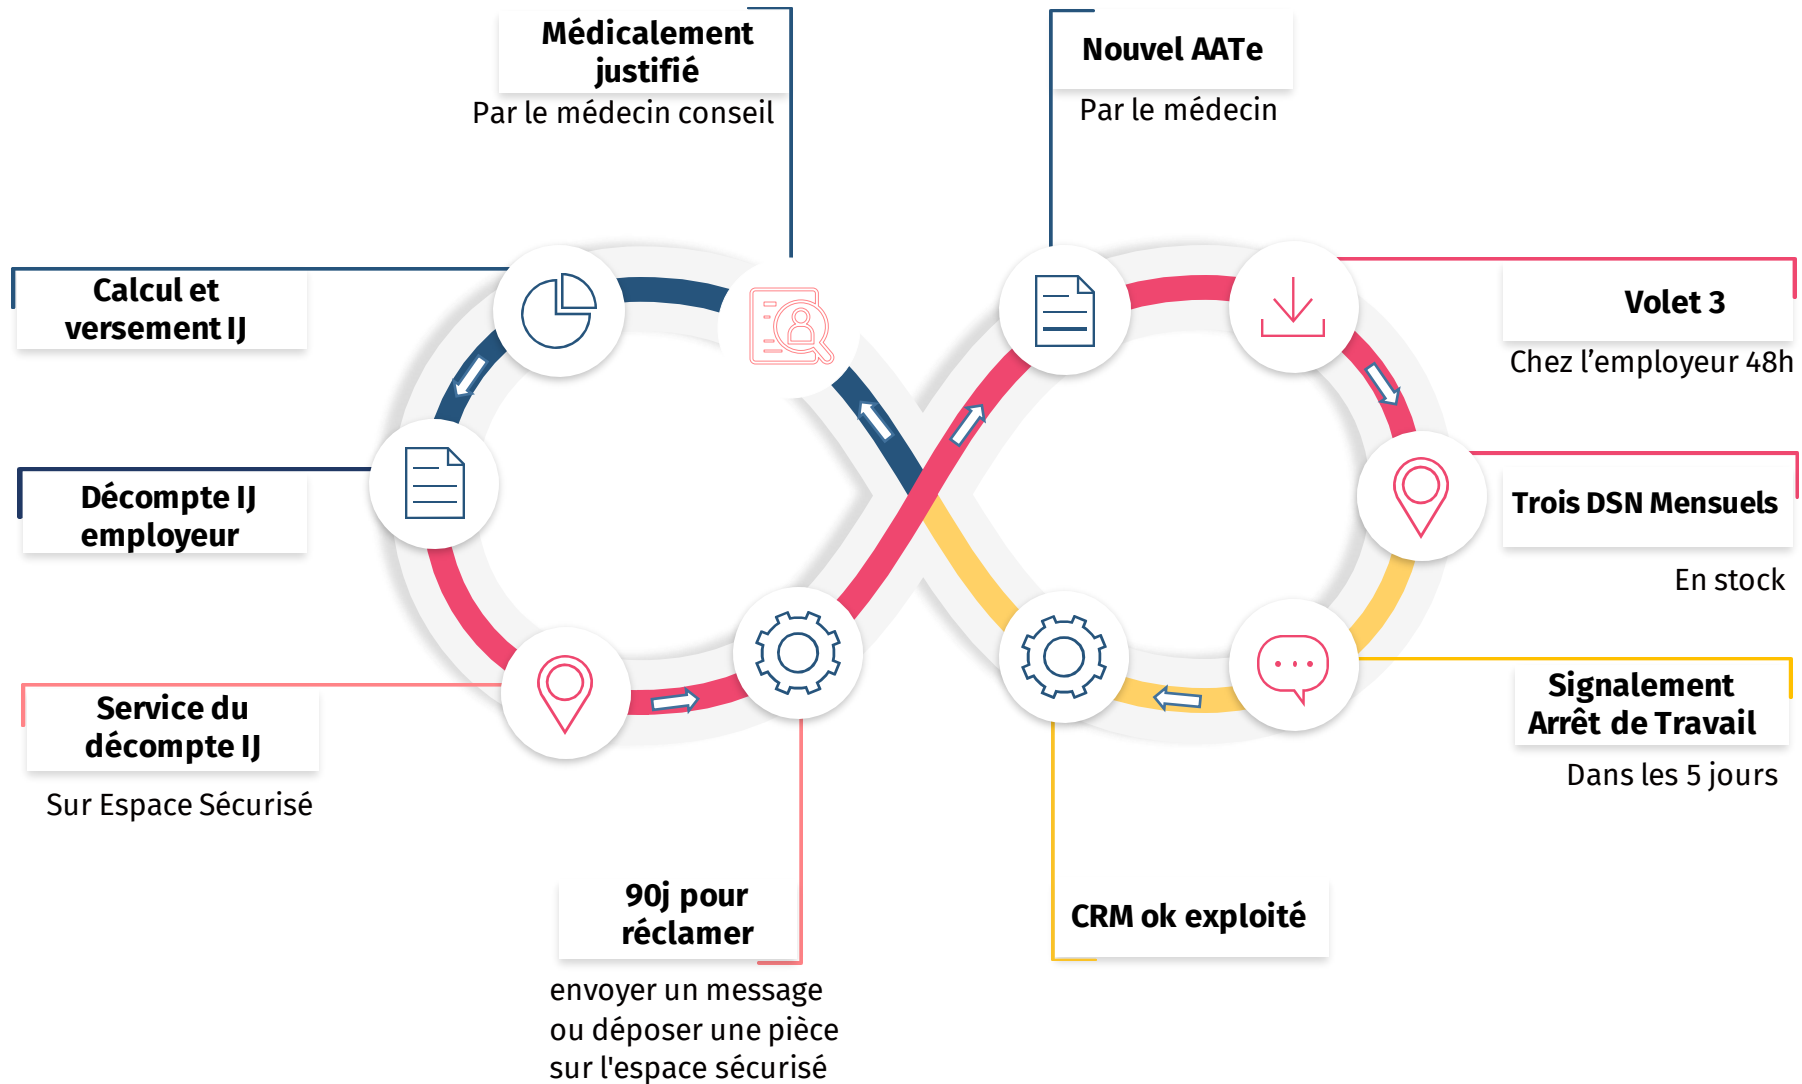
Médicalement justifié
Par le médecin conseil

Nouvel AATe
Par le médecin

Calcul et versement IJ

Volet 3
Chez l'employeur 48h

Décompte IJ employeur

Trois DSN Mensuels
En stock

Service du décompte IJ
Sur Espace Sécurisé

Signalement Arrêt de Travail
Dans les 5 jours

90j pour réclamer
envoyer un message ou déposer une pièce sur l'espace sécurisé

CRM ok exploité